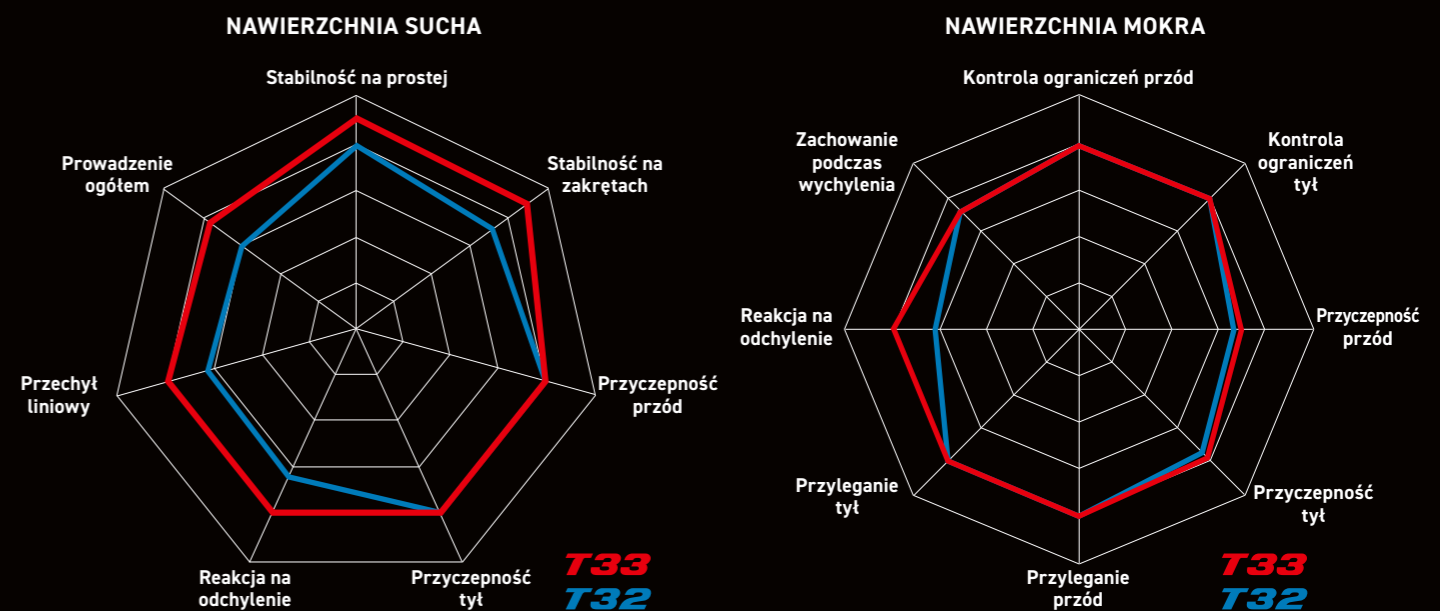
NAWIERZCHNIA SUCHA

Stabilność na prostej

Stabilność na zakrętach

Przyczepność przód

Przyczepność tył

Reakcja na odchylenie

Przechył liniowy

Prowadzenie ogółem

T33
T32

NAWIERZCHNIA MOKRA

Kontrola ograniczeń przód

Kontrola ograniczeń tył

Przyczepność przód

Przyczepność tył

Przyleganie przód

Przyleganie tył

Reakcja na odchylenie

Zachowanie podczas wychylenia

T33
T32